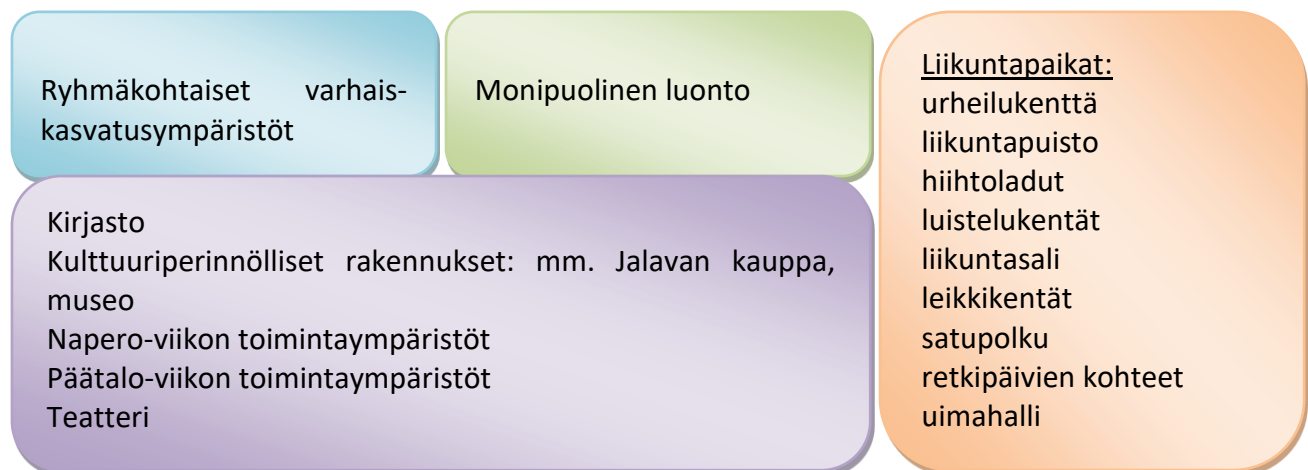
Ryhmäkohtaiset varhaiskasvatusympäristöt

Monipuolinen luonto

Kirjasto
Kulttuuriperinnölliset rakennukset: mm. Jalavan kauppa, museo
Napero-viikon toimintaympäristöt
Päätalo-viikon toimintaympäristöt
Teatteri

Liikuntapaikat:
urheilukenttä
liikuntapuisto
hiihtoladut
luistelukentät
liikuntasali
leikkikentät
satupolku
retkipäivien kohteet
uimahalli